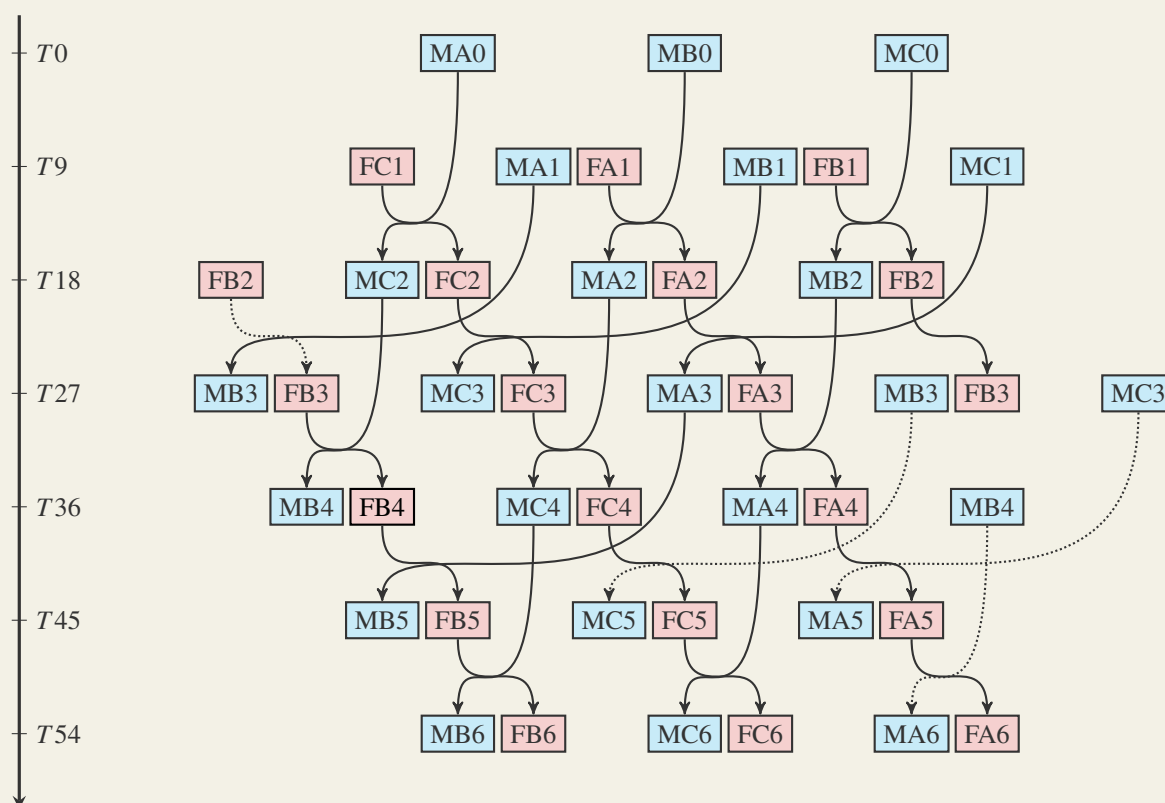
$T0$
MA0
MB0
MC0

$T9$
FC1
MA1
FA1
MB1
FB1
MC1

$T18$
FB2
MC2
FC2
MA2
FA2
MB2
FB2

$T27$
MB3
FB3
MC3
FC3
MA3
FA3
MB3
FB3
MC3

$T36$
MB4
FB4
MC4
FC4
MA4
FA4
MB4

$T45$
MB5
FB5
MC5
FC5
MA5
FA5

$T54$
MB6
FB6
MC6
FC6
MA6
FA6